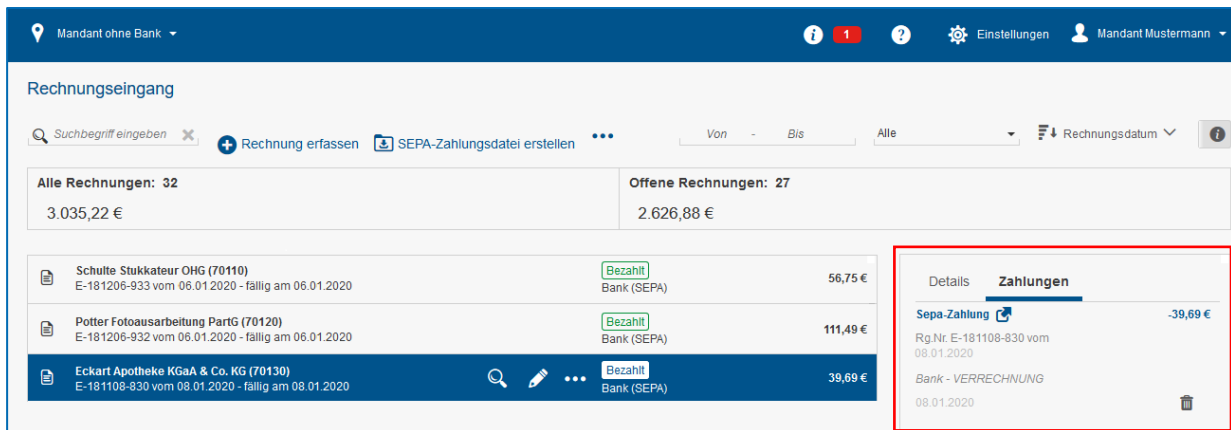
Mandant ohne Bank

1

Einstellungen

Mandant Mustermann

Rechnungseingang

Suchbegriff eingeben

Rechnung erfassen

SEPA-Zahlungsdatei erstellen

•••

Von - Bis

Alle

Rechnungsdatum

Alle Rechnungen: 32

3.035,22 €

Offene Rechnungen: 27

2.626,88 €

Schulte Stukkateur OHG (70110)
E-181206-933 vom 06.01.2020 - fällig am 06.01.2020

Bezahlt
Bank (SEPA)

56,75 €

Potter Fotoausarbeitung PartG (70120)
E-181206-932 vom 06.01.2020 - fällig am 06.01.2020

Bezahlt
Bank (SEPA)

111,49 €

Eckart Apotheke KGaA & Co. KG (70130)
E-181108-830 vom 08.01.2020 - fällig am 08.01.2020

•••

Bezahlt
Bank (SEPA)

39,69 €

Details

Zahlungen

Sepa-Zahlung

-39,69 €

Rg.Nr. E-181108-830 vom 08.01.2020

Bank - VERRECHNUNG

08.01.2020